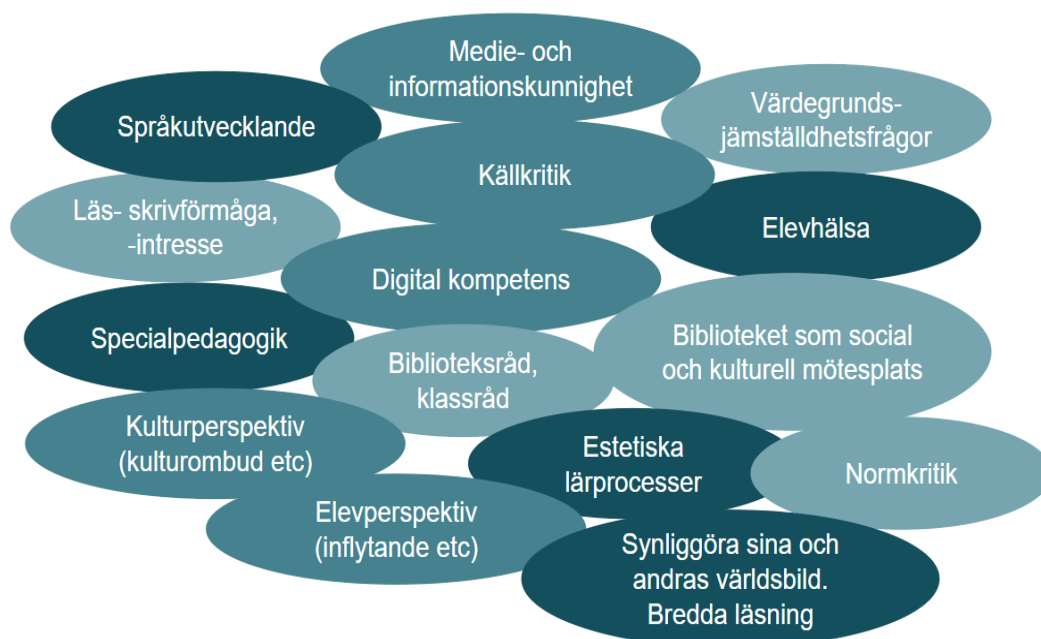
Medie- och informationskunnighet

Språkutvecklande

Värdegrunds- jämställdhetsfrågor

Källkritik

Läs- skrivförmåga, -intresse

Elevhälsa

Digital kompetens

Specialpedagogik

Biblioteket som social och kulturell mötesplats

Biblioteksråd, klassråd

Kulturperspektiv (kulturombud etc)

Estetiska lärprocesser

Normkritik

Elevperspektiv (inflytande etc)

Synliggöra sina och andras världsbild. Bredda läsning